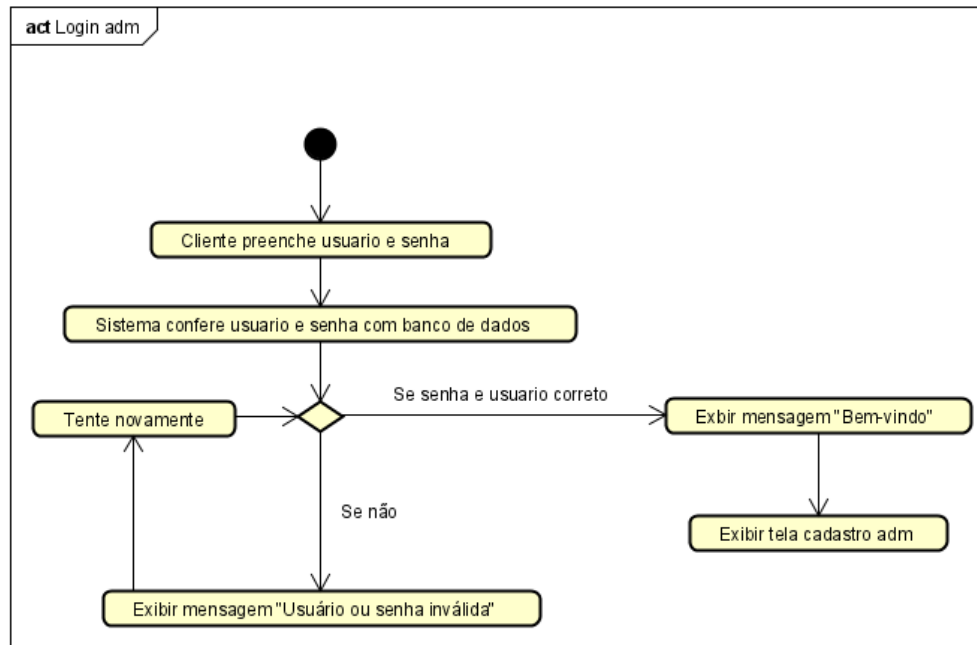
act Login adm

Cliente preenche usuario e senha

Sistema confere usuario e senha com banco de dados

Tente novamente

Se senha e usuario correto

Exibir mensagem "Bem-vindo"

Se não

Exibir tela cadastro adm

Exibir mensagem "Usuário ou senha inválida"